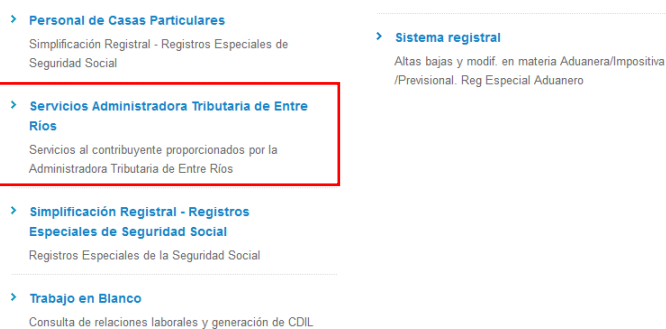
› Personal de Casas Particulares

Simplificación Registral - Registros Especiales de Seguridad Social

› Servicios Administradora Tributaria de Entre Ríos

Servicios al contribuyente proporcionados por la Administradora Tributaria de Entre Ríos

› Simplificación Registral - Registros Especiales de Seguridad Social

Registros Especiales de la Seguridad Social

› Trabajo en Blanco

Consulta de relaciones laborales y generación de CDIL

› Sistema registral

Altas bajas y modif. en materia Aduanera/Impositiva /Previsional. Reg Especial Aduanero